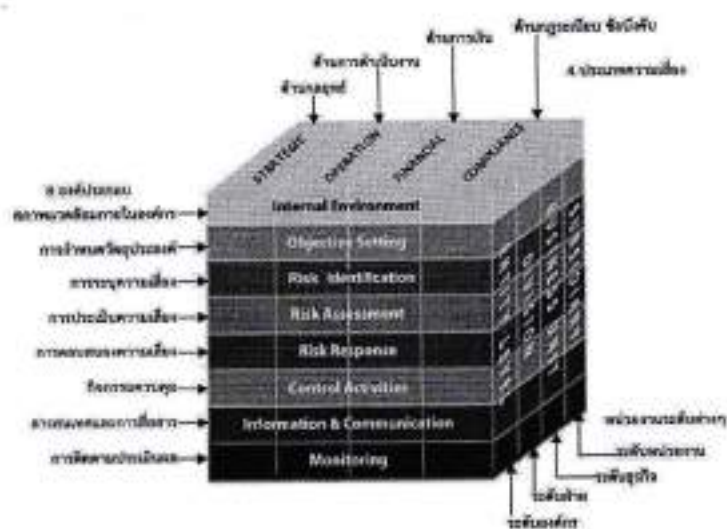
ด้านกฎระเบียบ ข้อบังคับ

ด้านการเงิน

ด้านการดำเนินงาน

ด้านกลยุทธ์

4 ประเภทความเสี่ยง

STRATEGIC

OPERATION

FINANCIAL

COMPLIANCE

8 องค์ประกอบ

สภาพแวดล้อมภายในองค์กร

Internal Environment

การกำหนดวัตถุประสงค์

Objective Setting

การระบุความเสี่ยง

Risk Identification

การประเมินความเสี่ยง

Risk Assessment

การตอบสนองความเสี่ยง

Risk Response

กิจกรรมควบคุม

Control Activities

สารสนเทศและการสื่อสาร

Information & Communication

การติดตามประเมินผล

Monitoring

หน่วยงานระดับต่างๆ

ระดับหน่วยงาน

ระดับธุรกิจ

ระดับฝ่าย

ระดับองค์กร